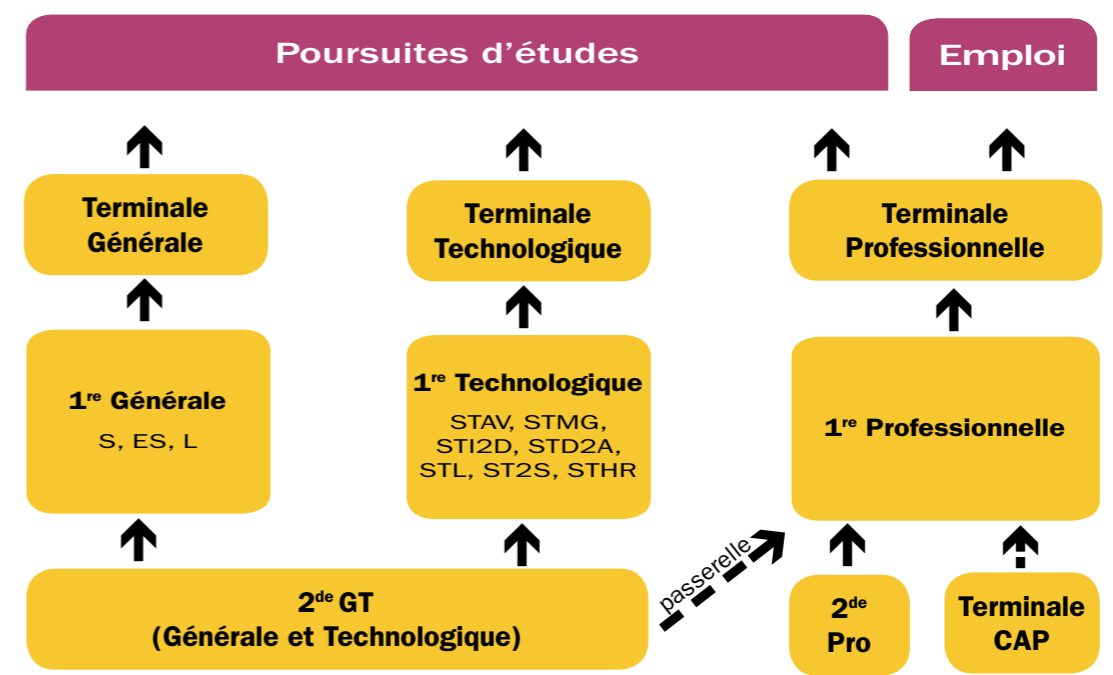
Poursuites d'études

Emploi

Terminale Générale

Terminale Technologique

Terminale Professionnelle

1$^{re}$ Générale
S, ES, L

1$^{re}$ Technologique
STAV, STMG, STI2D, STD2A, STL, ST2S, STHR

1$^{re}$ Professionnelle

passerelle

2$^{de}$ GT
(Générale et Technologique)

2$^{de}$ Pro

Terminale CAP